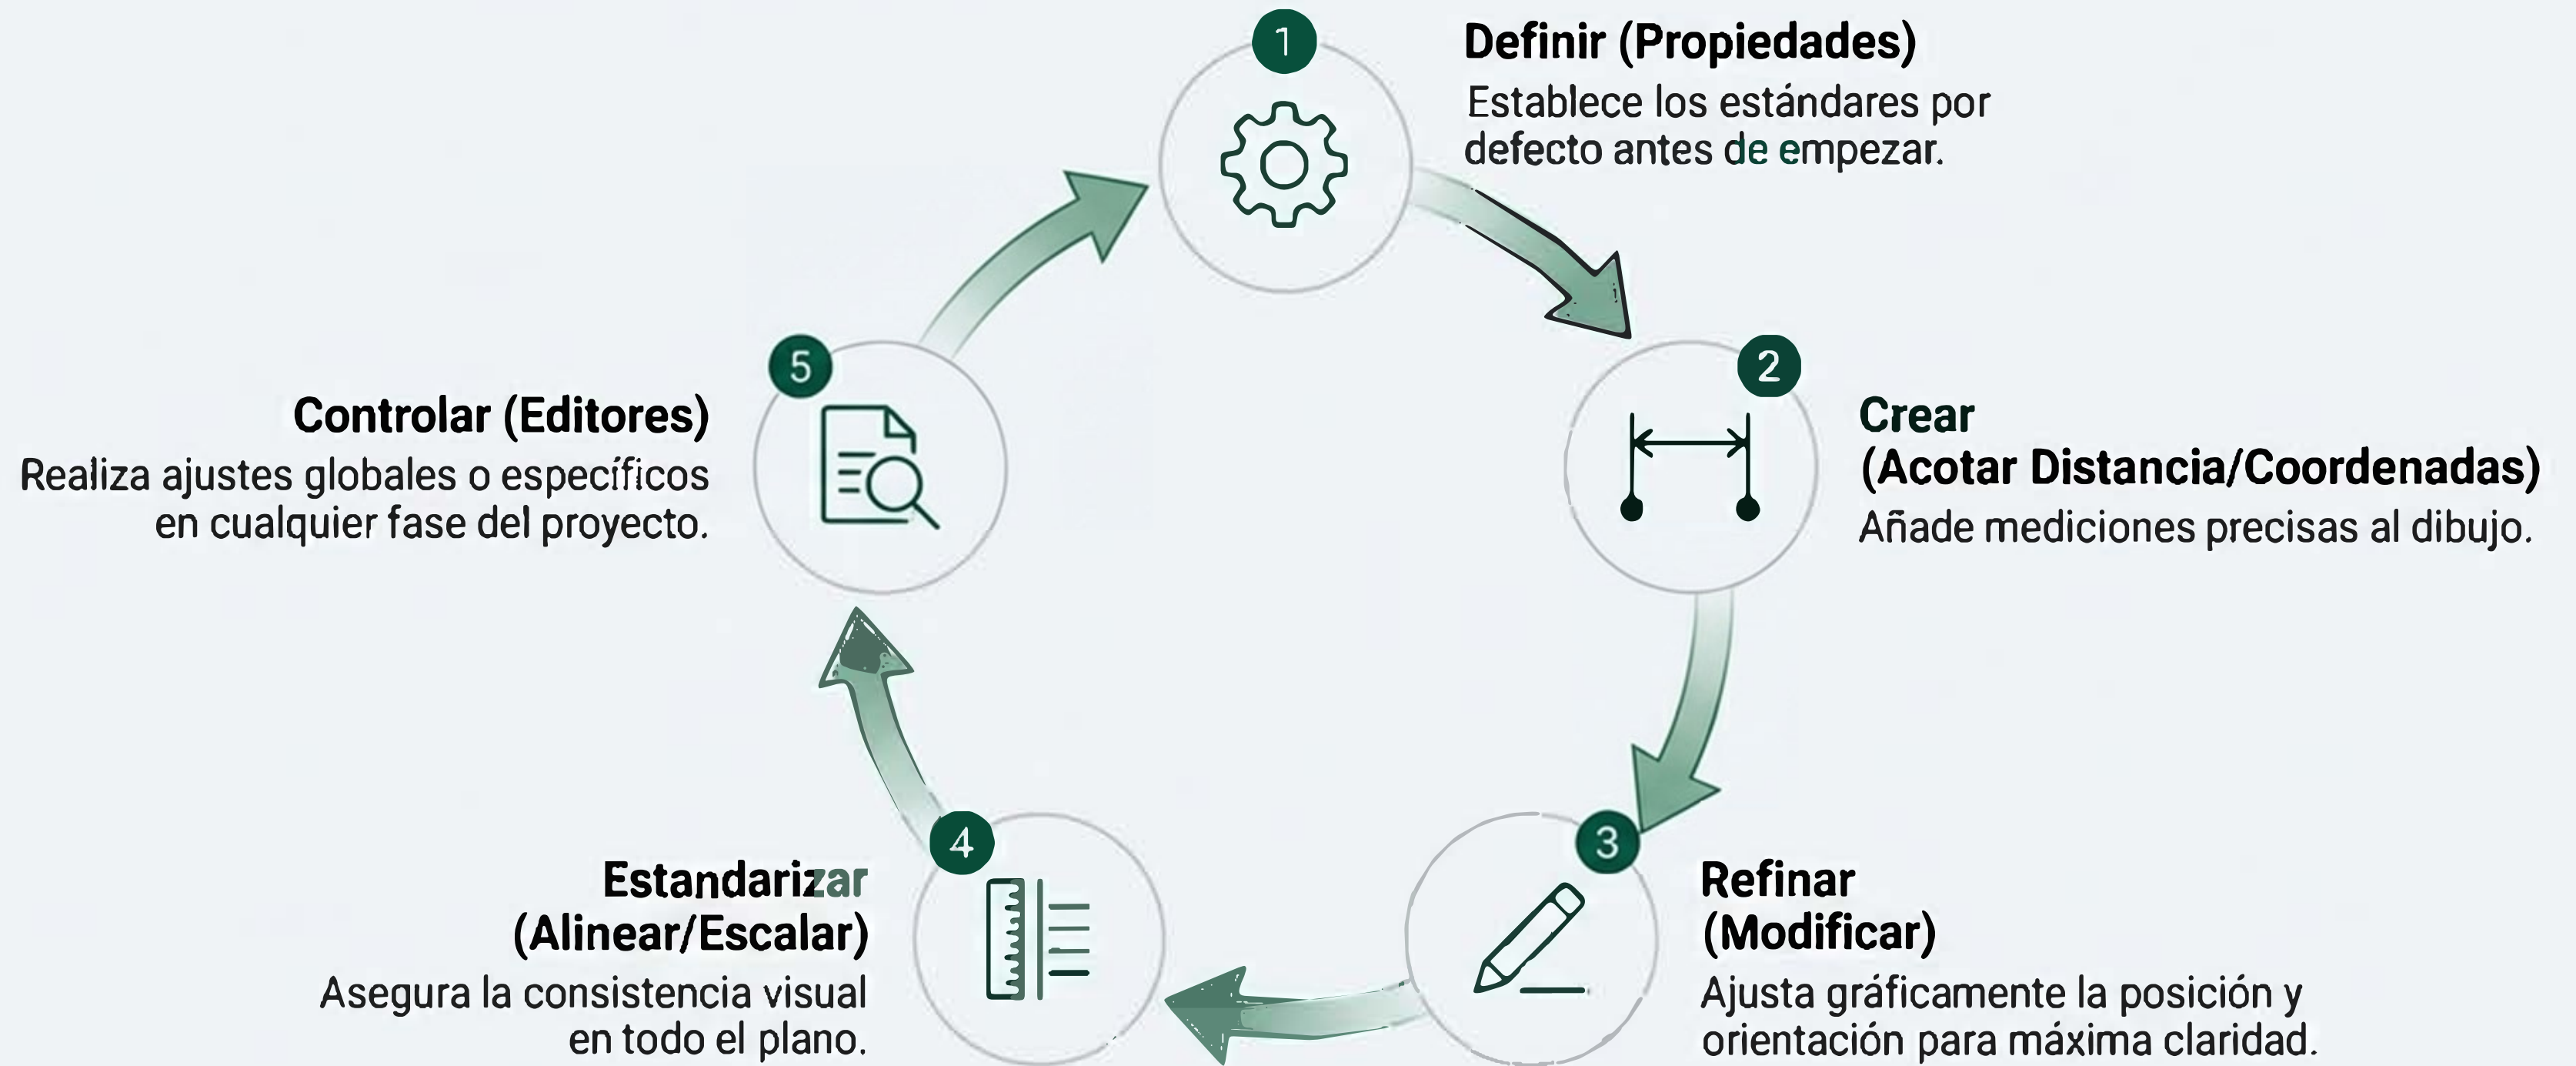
1

Definir (Propiedades)

Establece los estándares por defecto antes de empezar.

2

Crear (Acotar Distancia/Coordenadas)

Añade mediciones precisas al dibujo.

3

Refinar (Modificar)

Ajusta gráficamente la posición y orientación para máxima claridad.

4

Estandarizar (Alinear/Escalar)

Asegura la consistencia visual en todo el plano.

5

Controlar (Editores)

Realiza ajustes globales o específicos en cualquier fase del proyecto.